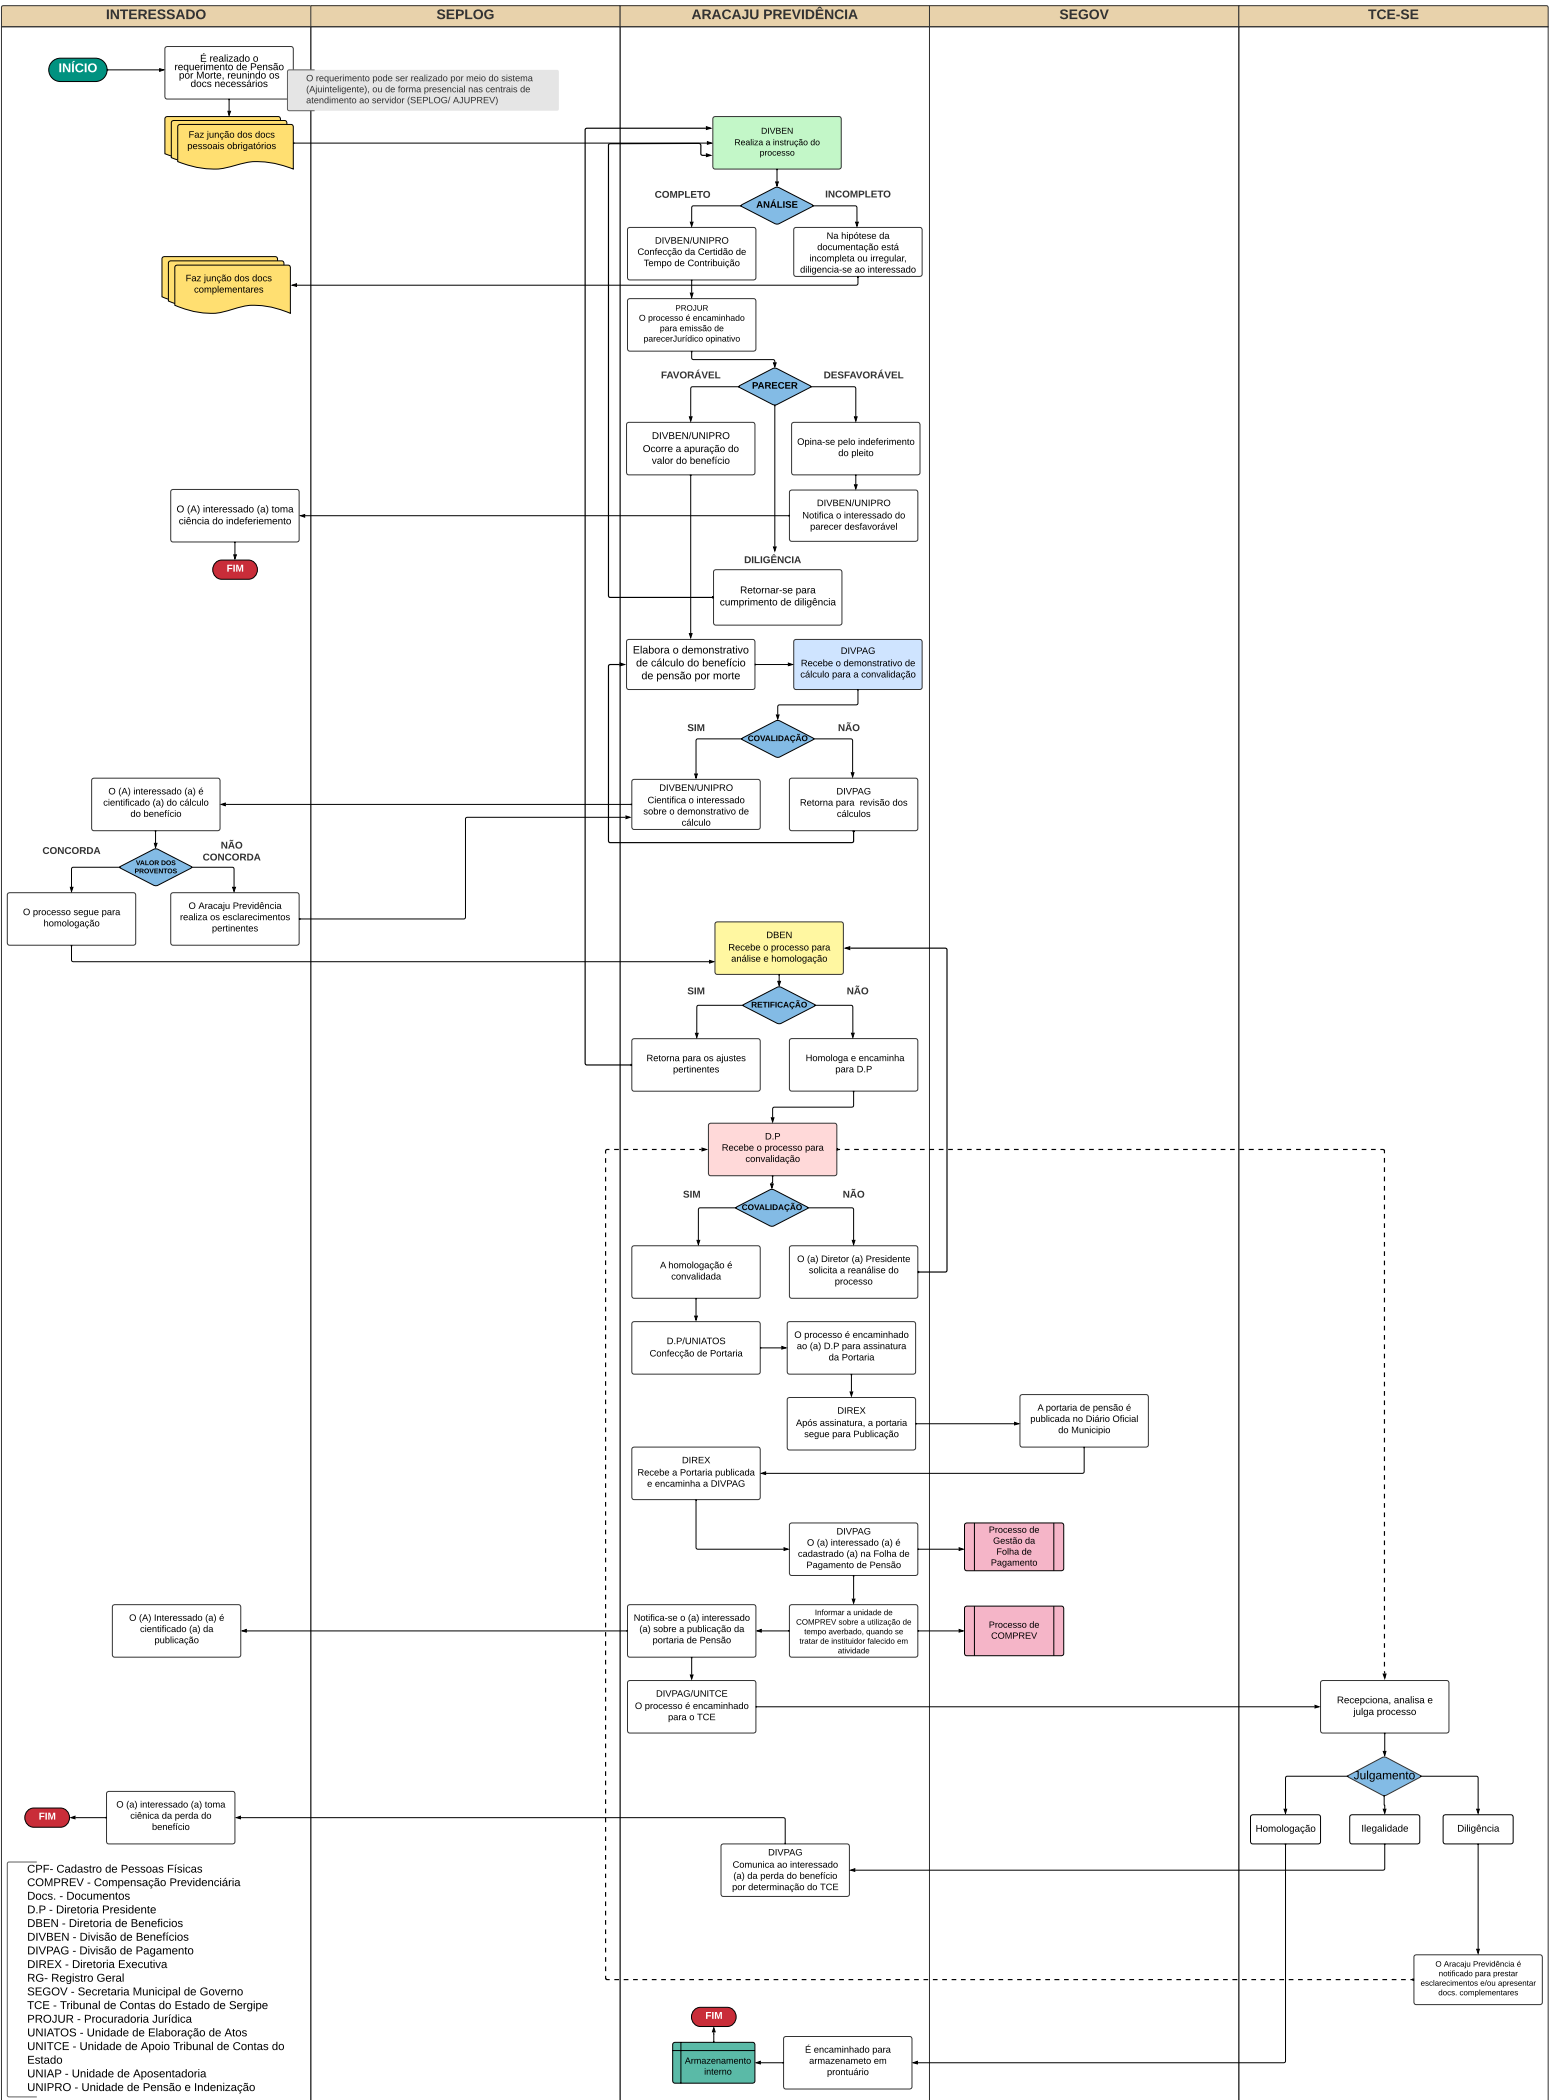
INTERESSADO
SEPLOG
ARACAJU PREVIDÊNCIA
SEGOV
TCE-SE

INÍCIO

É realizado o requerimento de Pensão por Morte, reunindo os docs necessários

O requerimento pode ser realizado por meio do sistema (Ajuinteligente), ou de forma presencial nas centrais de atendimento ao servidor (SEPLOG/ AJUPREV)

Faz junção dos docs pessoais obrigatórios

DIVBEN
Realiza a instrução do processo

COMPLETO
ANÁLISE
INCOMPLETO

DIVBEN/UNIPRO
Confecção da Certidão de Tempo de Contribuição

Na hipótese da documentação está incompleta ou irregular, diligencia-se ao interessado

Faz junção dos docs complementares

PROJUR
O processo é encaminhado para emissão de parecerJurídico opinativo

FAVORÁVEL
PARECER
DESFAVORÁVEL

DIVBEN/UNIPRO
Ocorre a apuração do valor do benefício

Opina-se pelo indeferimento do pleito

DIVBEN/UNIPRO
Notifica o interessado do parecer desfavorável

O (A) interessado (a) toma ciência do indeferiemento

FIM

DILIGÊNCIA

Retornar-se para cumprimento de diligência

Elabora o demonstrativo de cálculo do benefício de pensão por morte

DIVPAG
Recebe o demonstrativo de cálculo para a convalidação

SIM
COVALIDAÇÃO
NÃO

DIVBEN/UNIPRO
Cientifica o interessado sobre o demonstrativo de cálculo

DIVPAG
Retorna para revisão dos cálculos

O (A) interessado (a) é cientificado (a) do cálculo do benefício

CONCORDA
VALOR DOS PROVENTOS
NÃO CONCORDA

O processo segue para homologação

O Aracaju Previdência realiza os esclarecimentos pertinentes

DBEN
Recebe o processo para análise e homologação

SIM
RETIFICAÇÃO
NÃO

Retorna para os ajustes pertinentes

Homologa e encaminha para D.P

D.P
Recebe o processo para convalidação

SIM
COVALIDAÇÃO
NÃO

A homologação é convalidada

O (a) Diretor (a) Presidente solicita a reanálise do processo

D.P/UNIATOS
Confecção de Portaria

O processo é encaminhado ao (a) D.P para assinatura da Portaria

DIREX
Após assinatura, a portaria segue para Publicação

A portaria de pensão é publicada no Diário Oficial do Municipio

DIREX
Recebe a Portaria publicada e encaminha a DIVPAG

DIVPAG
O (a) interessado (a) é cadastrado (a) na Folha de Pagamento de Pensão

Processo de Gestão da Folha de Pagamento

O (A) Interessado (a) é cientificado (a) da publicação

Notifica-se o (a) interessado (a) sobre a publicação da portaria de Pensão

Informar a unidade de COMPREV sobre a utilização de tempo averbado, quando se tratar de instituidor falecido em atividade

Processo de COMPREV

DIVPAG/UNITCE
O processo é encaminhado para o TCE

Recepciona, analisa e julga processo

Julgamento

Homologação
Ilegalidade
Diligência

FIM

O (a) interessado (a) toma ciênica da perda do benefício

DIVPAG
Comunica ao interessado (a) da perda do benefício por determinação do TCE

O Aracaju Previdência é notificado para prestar esclarecimentos e/ou apresentar docs. complementares

FIM

Armazenamento interno

É encaminhado para armazenameto em prontuário

CPF- Cadastro de Pessoas Físicas
COMPREV - Compensação Previdenciária
Docs. - Documentos
D.P - Diretoria Presidente
DBEN - Diretoria de Benefícios
DIVBEN - Divisão de Benefícios
DIVPAG - Divisão de Pagamento
DIREX - Diretoria Executiva
RG- Registro Geral
SEGOV - Secretaria Municipal de Governo
TCE - Tribunal de Contas do Estado de Sergipe
PROJUR - Procuradoria Jurídica
UNIATOS - Unidade de Elaboração de Atos
UNITCE - Unidade de Apoio Tribunal de Contas do Estado
UNIAP - Unidade de Aposentadoria
UNIPRO - Unidade de Pensão e Indenização